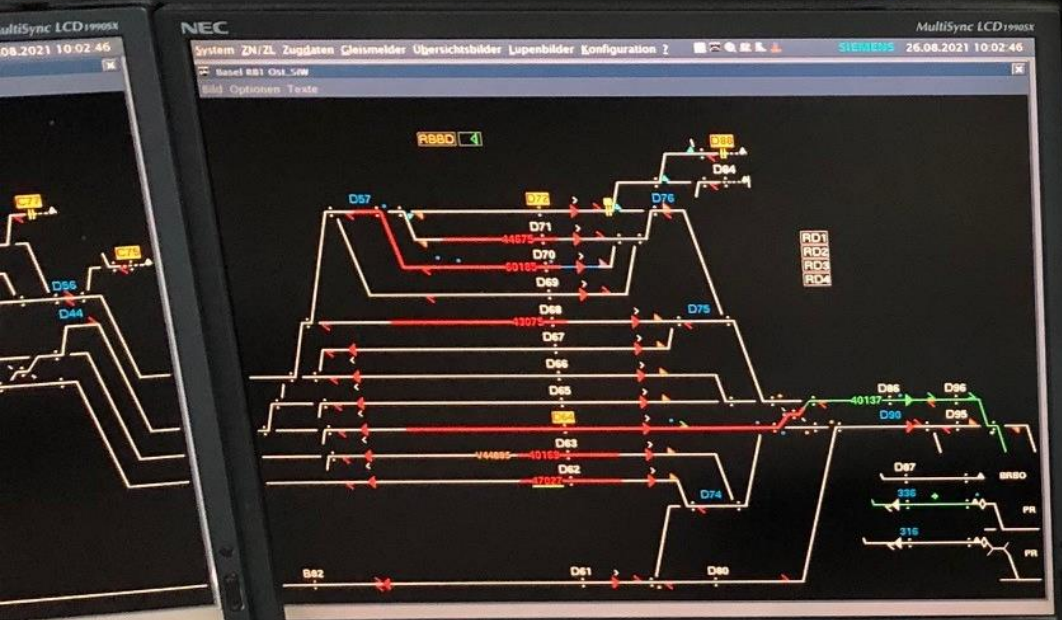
MultiSync LCD1990SX
.08.2021 10:02:46
C71
C75
D56
D44

NEC
MultiSync LCD1990SX
System ZN/ZL Zugdaten Gleismelder Übersichtsbilder Lupenbilder Konfiguration ?
SIEMENS 26.08.2021 10:02:46
Basel RB1 Ost_SIW
Bild Optionen Texte
RBBD
D88
D84
D57
D72
D76
D71
44075
D70
60185
D69
RD1
RD2
RD3
RD4
D68
43075
D75
D67
D66
D65
D86
D96
40137
D90
D95
D64
D63
V44695
40169
D62
47027
D87
BRBO
D74
336
PR
316
PR
B82
D61
D60